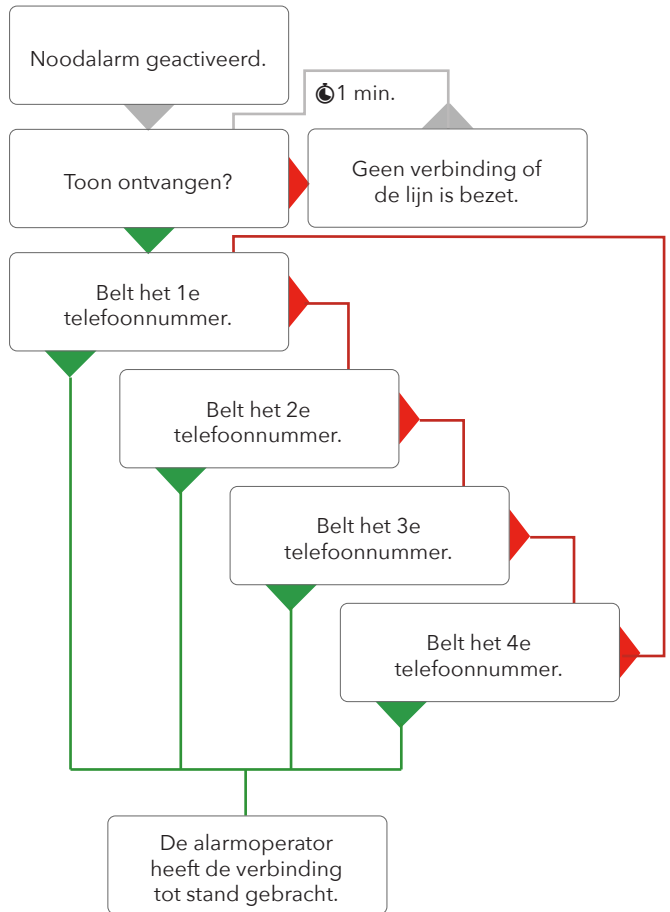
Noodalarm geactiveerd.

1 min.

Toon ontvangen?

Geen verbinding of de lijn is bezet.

Belt het 1e telefoonnummer.

Belt het 2e telefoonnummer.

Belt het 3e telefoonnummer.

Belt het 4e telefoonnummer.

De alarmoperator heeft de verbinding tot stand gebracht.